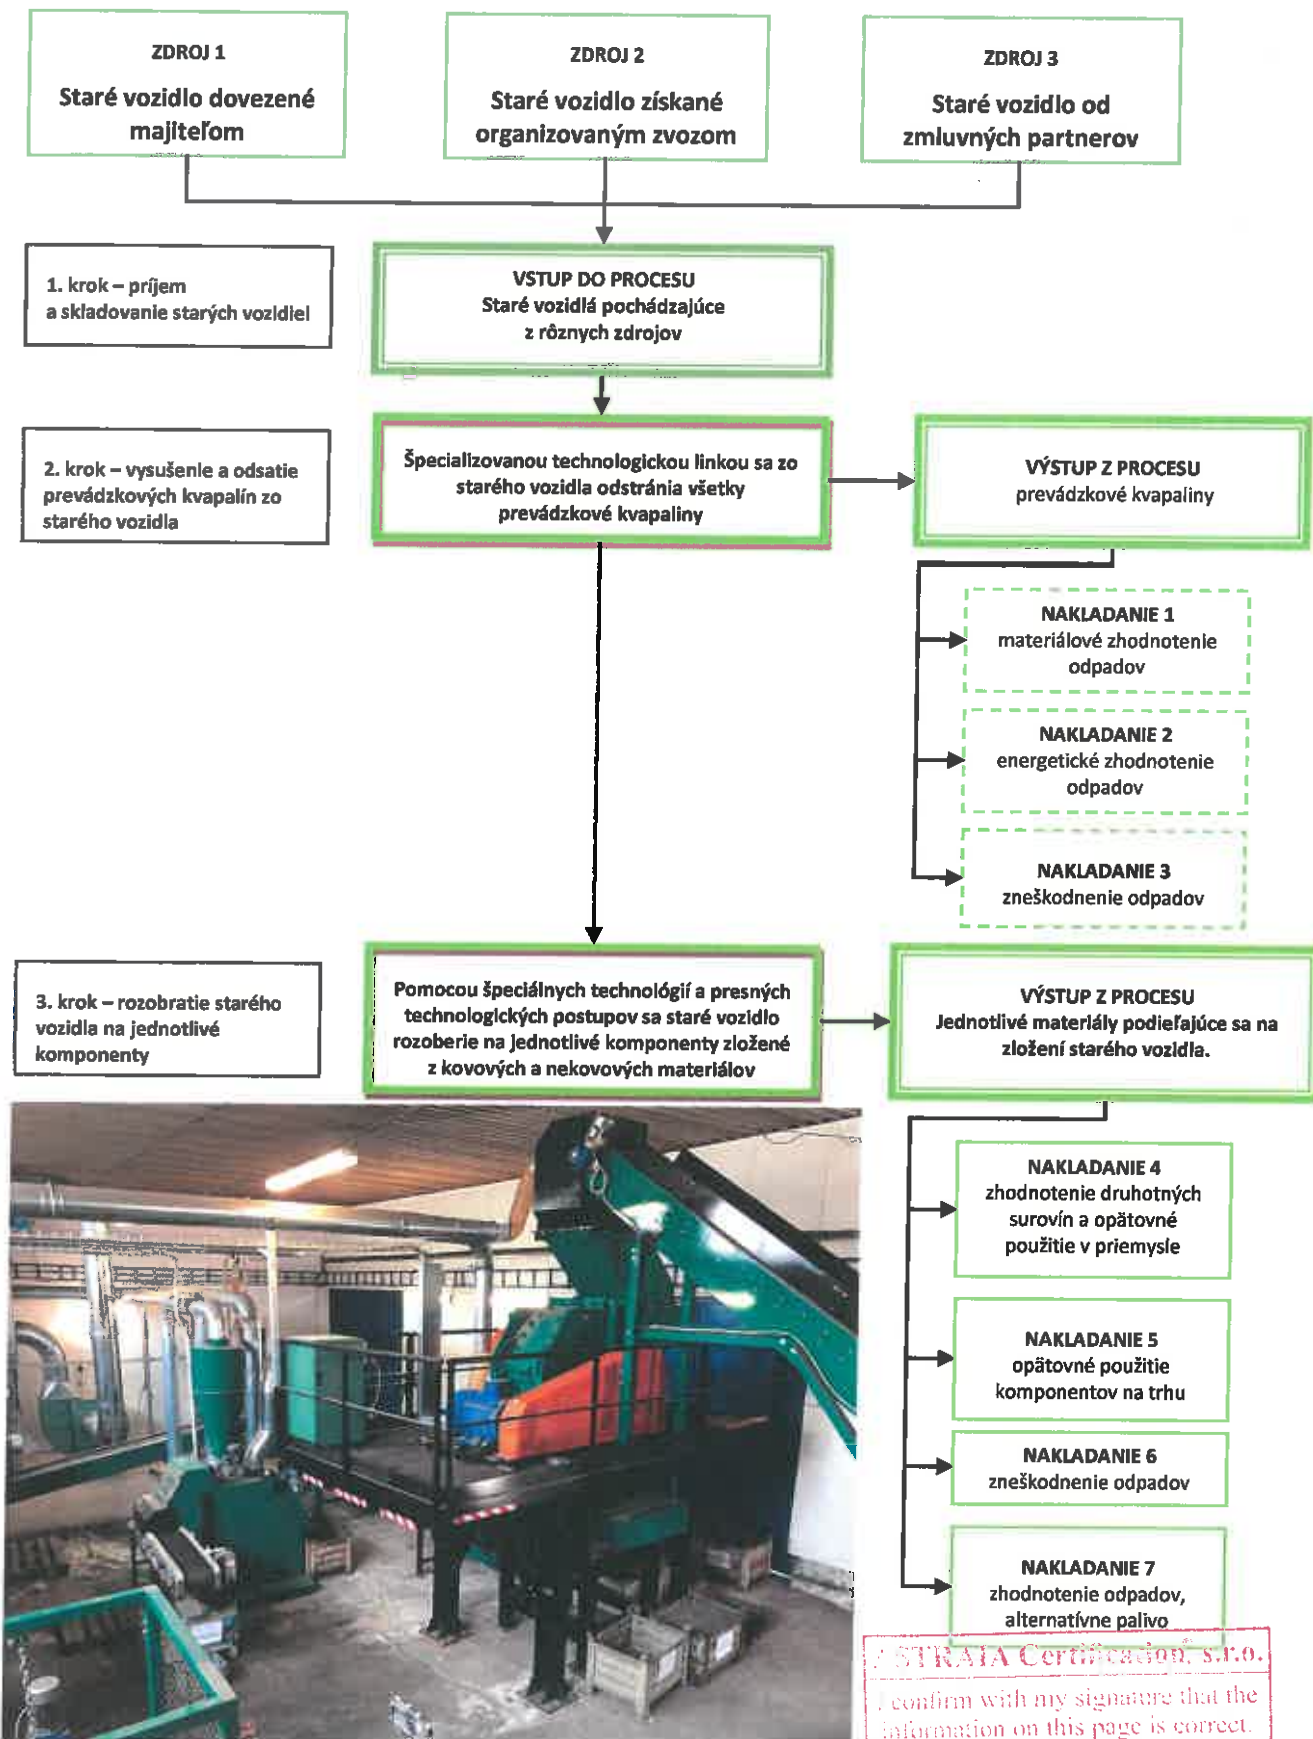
ZDROJ 1
Staré vozidlo dovezené majiteľom

ZDROJ 2
Staré vozidlo získané organizovaným zvozom

ZDROJ 3
Staré vozidlo od zmluvných partnerov

1. krok – príjem a skladovanie starých vozidiel

VSTUP DO PROCESU
Staré vozidlá pochádzajúce z rôznych zdrojov

2. krok – vysušenie a odsatie prevádzkových kvapalín zo starého vozidla

Špecializovanou technologickou linkou sa zo starého vozidla odstránia všetky prevádzkové kvapaliny

VÝSTUP Z PROCESU
prevádzkové kvapaliny

NAKLADANIE 1
materiálové zhodnotenie odpadov

NAKLADANIE 2
energetické zhodnotenie odpadov

NAKLADANIE 3
zneškodnenie odpadov

3. krok – rozobratie starého vozidla na jednotlivé komponenty

Pomocou špeciálnych technológií a presných technologických postupov sa staré vozidlo rozoberie na jednotlivé komponenty zložené z kovových a nekovových materiálov

VÝSTUP Z PROCESU
Jednotlivé materiály podieľajúce sa na zložení starého vozidla.

NAKLADANIE 4
zhodnotenie druhotných surovín a opätovné použitie v priemysle

NAKLADANIE 5
opätovné použitie komponentov na trhu

NAKLADANIE 6
zneškodnenie odpadov

NAKLADANIE 7
zhodnotenie odpadov, alternatívne palivo

STRATA Certification, s.r.o.
I confirm with my signature that the information on this page is correct.